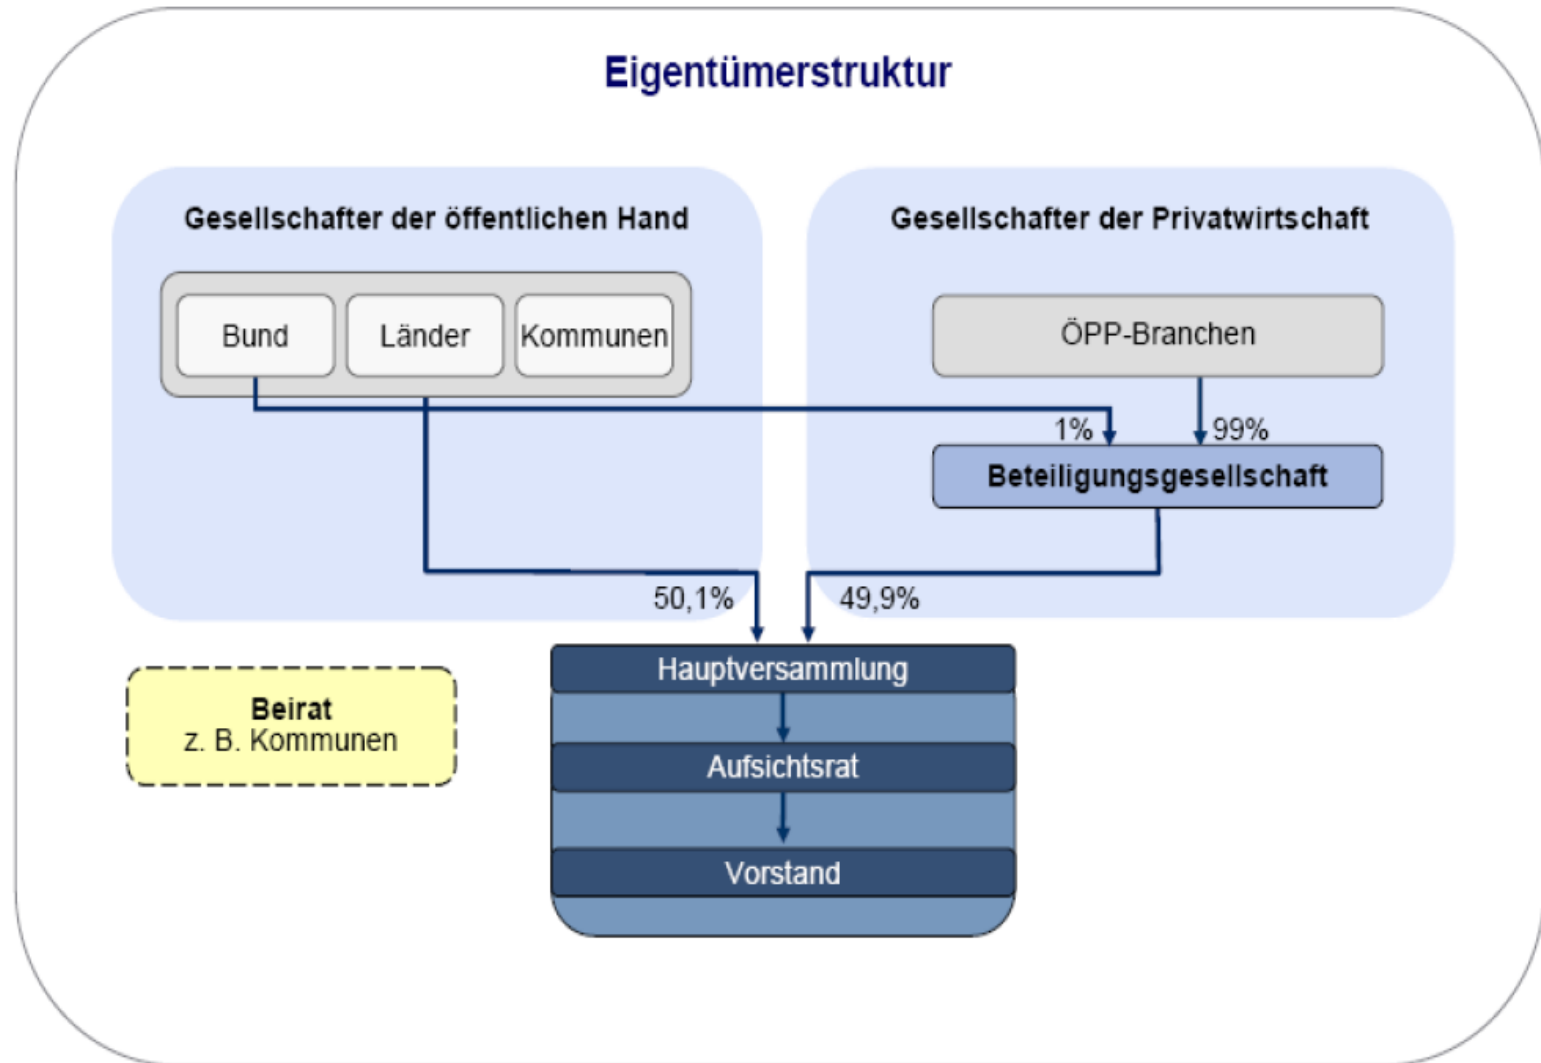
Eigentümerstruktur

Gesellschafter der öffentlichen Hand

Bund

Länder

Kommunen

Gesellschafter der Privatwirtschaft

ÖPP-Branchen

1%

99%

Beteiligungsgesellschaft

50,1%

49,9%

Beirat
z. B. Kommunen

Hauptversammlung

Aufsichtsrat

Vorstand